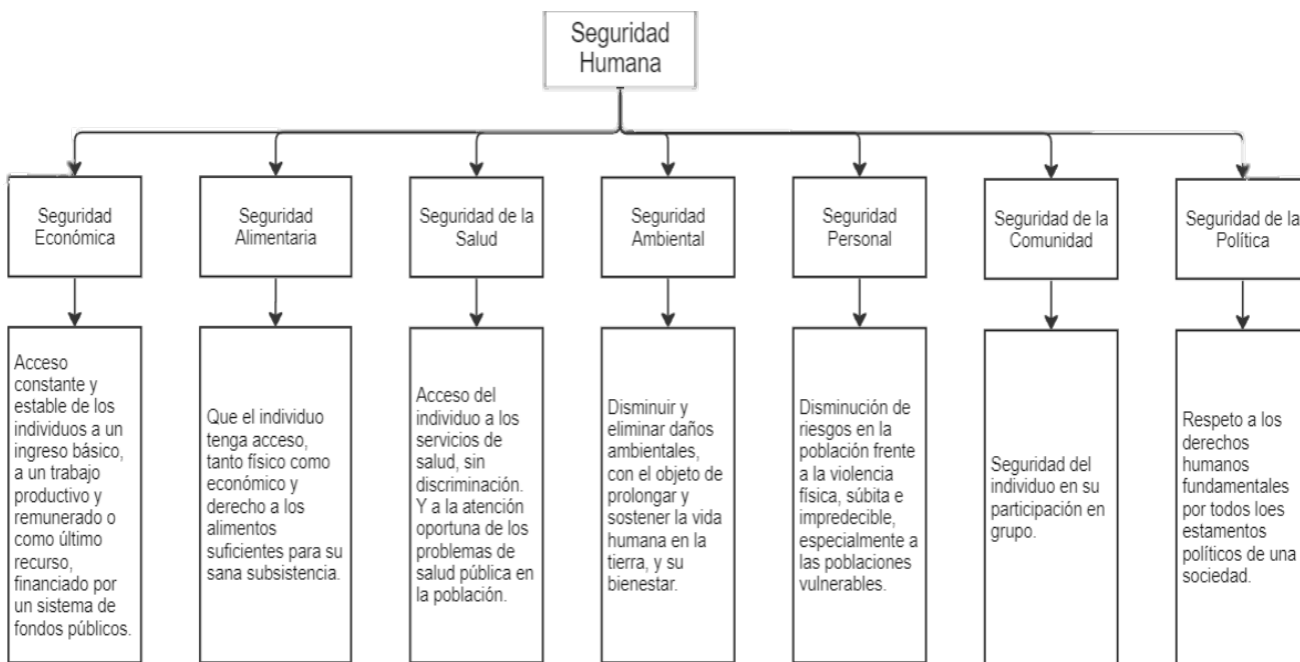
Seguridad Humana

Seguridad Económica

Acceso constante y estable de los individuos a un ingreso básico, a un trabajo productivo y remunerado o como último recurso, financiado por un sistema de fondos públicos.

Seguridad Alimentaria

Que el individuo tenga acceso, tanto físico como económico y derecho a los alimentos suficientes para su sana subsistencia.

Seguridad de la Salud

Acceso del individuo a los servicios de salud, sin discriminación. Y a la atención oportuna de los problemas de salud pública en la población.

Seguridad Ambiental

Disminuir y eliminar daños ambientales, con el objeto de prolongar y sostener la vida humana en la tierra, y su bienestar.

Seguridad Personal

Disminución de riesgos en la población frente a la violencia física, súbita e impredecible, especialmente a las poblaciones vulnerables.

Seguridad de la Comunidad

Seguridad del individuo en su participación en grupo.

Seguridad de la Política

Respeto a los derechos humanos fundamentales por todos loes estamentos políticos de una sociedad.